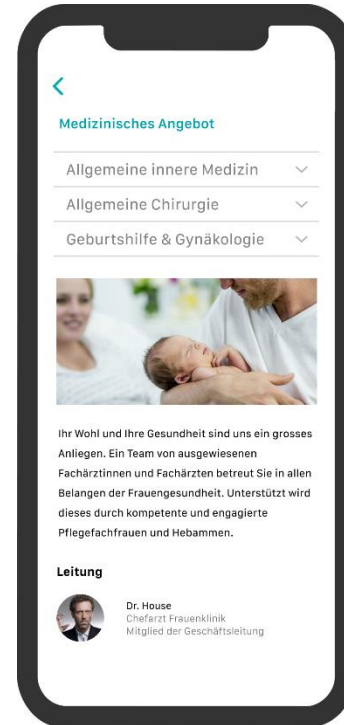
<

Medizinisches Angebot

Allgemeine innere Medizin

Allgemeine Chirurgie

Geburtshilfe & Gynäkologie

Ihr Wohl und Ihre Gesundheit sind uns ein grosses Anliegen. Ein Team von ausgewiesenen Fachärztinnen und Fachärzten betreut Sie in allen Belangen der Frauengesundheit. Unterstützt wird dieses durch kompetente und engagierte Pflegefachfrauen und Hebammen.

Leitung

Dr. House
Chefarzt Frauenklinik
Mitglied der Geschäftsleitung